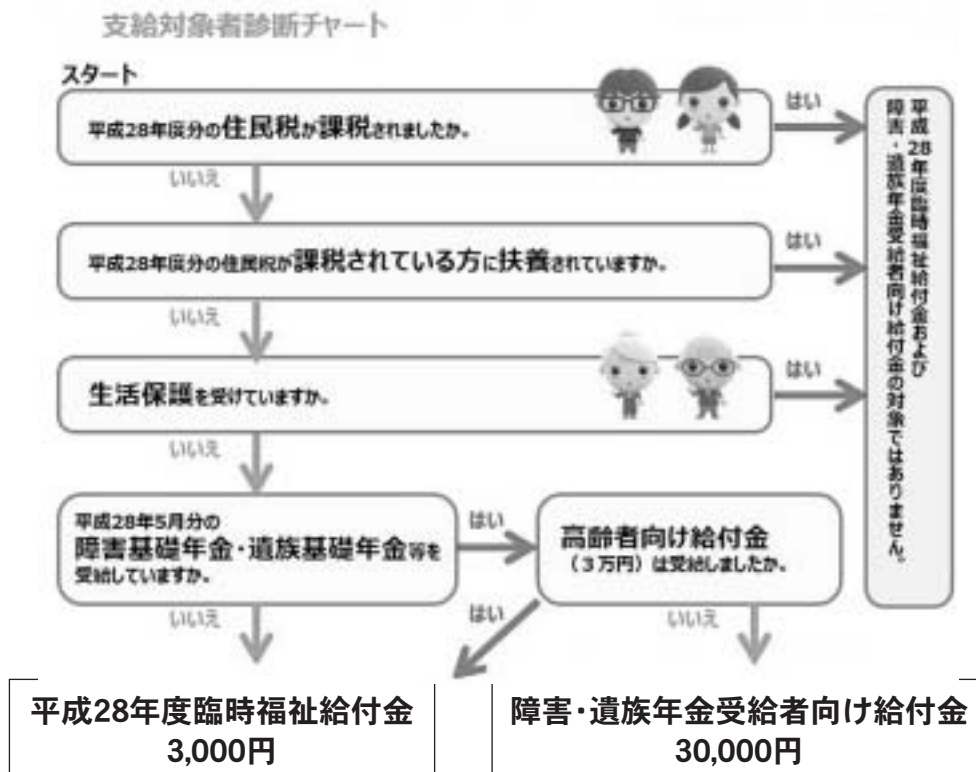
支給対象者診断チャート

スタート

平成28年度分の住民税が課税されましたか。

はい

いいえ

平成28年度分の住民税が課税されている方に扶養されていますか。

はい

いいえ

生活保護を受けていますか。

はい

いいえ

平成28年5月分の
障害基礎年金・遺族基礎年金等を受給していますか。

はい

高齢者向け給付金
（3万円）は受給しましたか。

いいえ

はい

いいえ

平成28年度臨時福祉給付金および障害・遺族年金受給者向け給付金の対象ではありません。

平成28年度臨時福祉給付金
3,000円

障害・遺族年金受給者向け給付金
30,000円